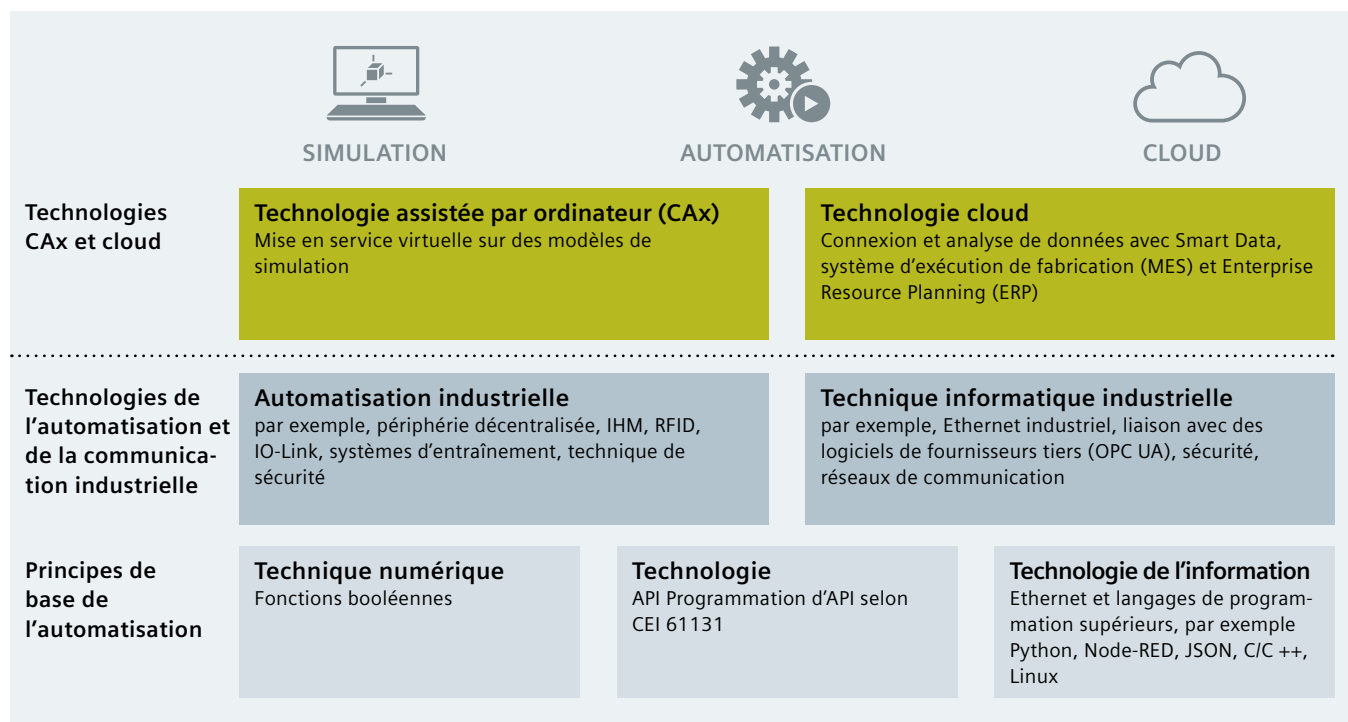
SIMULATION

AUTOMATISATION

CLOUD

Technologies CAx et cloud

Technologie assistée par ordinateur (CAx)
Mise en service virtuelle sur des modèles de simulation

Technologie cloud
Connexion et analyse de données avec Smart Data, système d'exécution de fabrication (MES) et Enterprise Resource Planning (ERP)

Technologies de l'automatisation et de la communication industrielle

Automatisation industrielle
par exemple, périphérie décentralisée, IHM, RFID, IO-Link, systèmes d'entraînement, technique de sécurité

Technique informatique industrielle
par exemple, Ethernet industriel, liaison avec des logiciels de fournisseurs tiers (OPC UA), sécurité, réseaux de communication

Principes de base de l'automatisation

Technique numérique
Fonctions booléennes

Technologie
API Programmation d'API selon CEI 61131

Technologie de l'information
Ethernet et langages de programmation supérieurs, par exemple Python, Node-RED, JSON, C/C ++, Linux